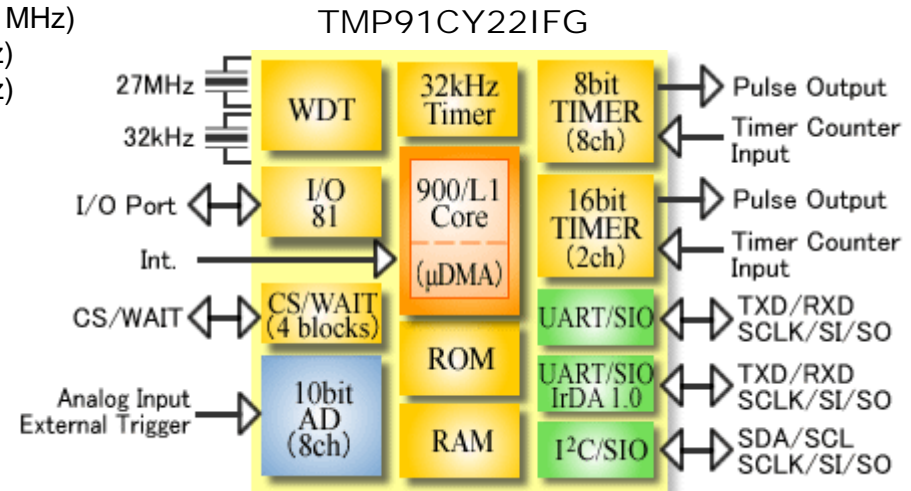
MHz)
z)
z)

TMP91CY22IFG

27MHz
32kHz
I/O Port
Int.
CS/WAIT
Analog Input
External Trigger

WDT
I/O
81
CS/WAIT
(4 blocks)
10bit
AD
(8ch)

32kHz
Timer
900/L1
Core
(μDMA)
ROM
RAM

8bit
TIMER
(8ch)
16bit
TIMER
(2ch)
UART/SIO
UART/SIO
IrDA 1.0
I$^2$C/SIO

Pulse Output
Timer Counter
Input
Pulse Output
Timer Counter
Input
TXD/RXD
SCLK/SI/SO
TXD/RXD
SCLK/SI/SO
SDA/SCL
SCLK/SI/SO